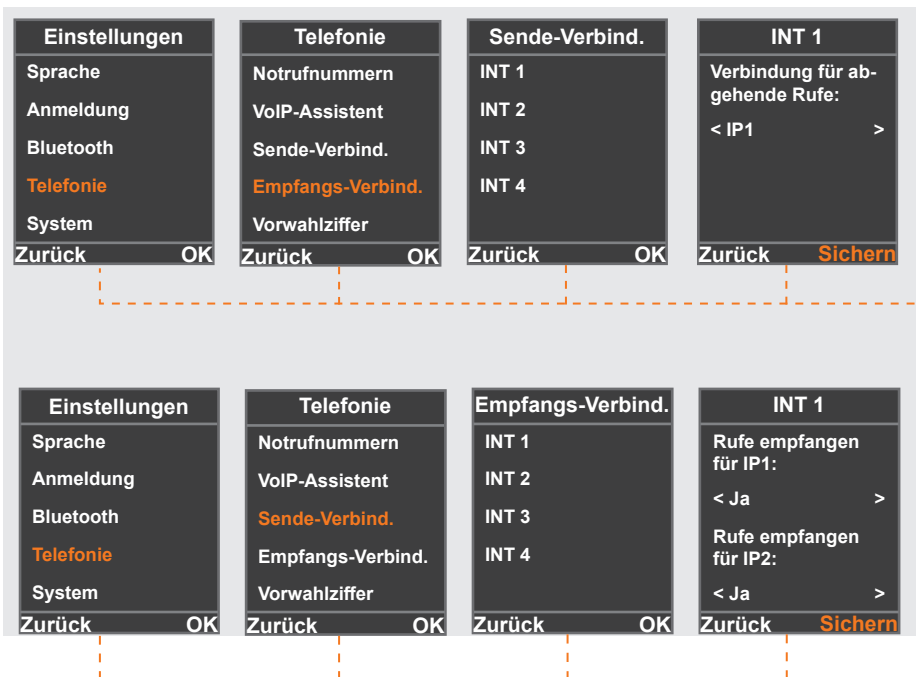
Einstellungen
Sprache
Anmeldung
Bluetooth
Telefonie
System
Zurück OK

Telefonie
Notrufnummern
VoIP-Assistent
Sende-Verbind.
Empfangs-Verbind.
Vorwahlziffer
Zurück OK

Sende-Verbind.
INT 1
INT 2
INT 3
INT 4
Zurück OK

INT 1
Verbindung für abgehende Rufe:
< IP1 >
Zurück Sichern

Einstellungen
Sprache
Anmeldung
Bluetooth
Telefonie
System
Zurück OK

Telefonie
Notrufnummern
VoIP-Assistent
Sende-Verbind.
Empfangs-Verbind.
Vorwahlziffer
Zurück OK

Empfangs-Verbind.
INT 1
INT 2
INT 3
INT 4
Zurück OK

INT 1
Rufe empfangen für IP1:
< Ja >
Rufe empfangen für IP2:
< Ja >
Zurück Sichern